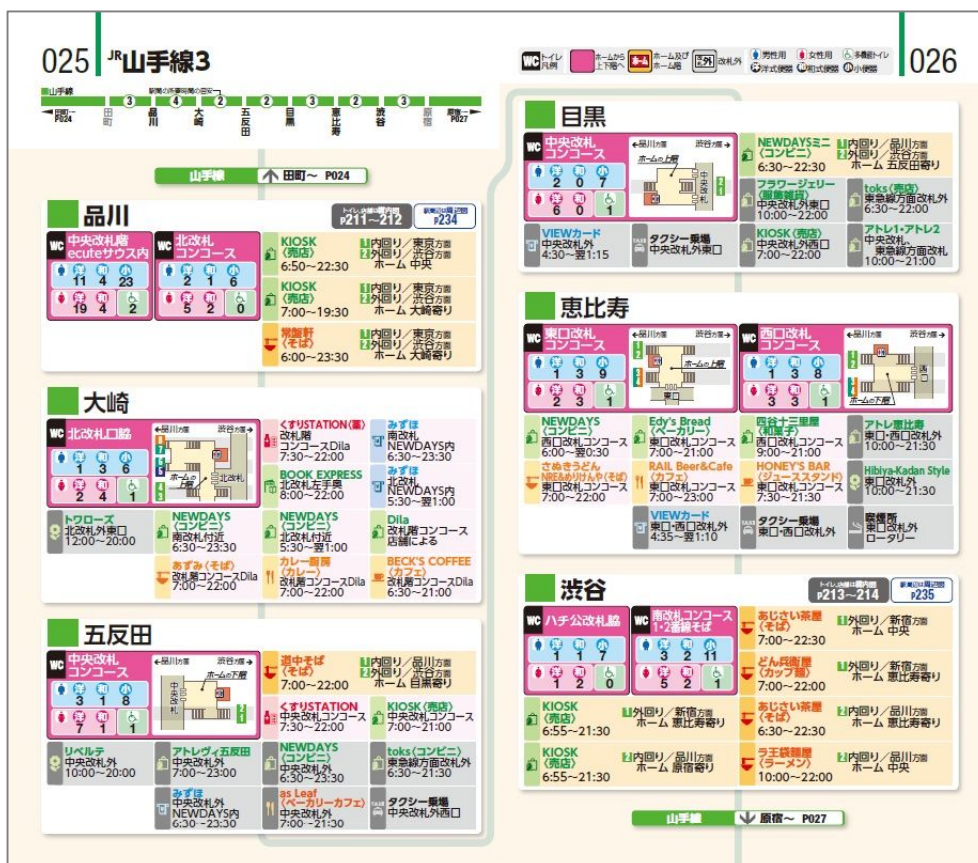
025 JR山手線3

WC トイレ凡例 ホームから上下階へ ホーム及びホーム階 改札外 男性用 女性用 多機能トイレ 洋式便器 和式便器 小便器

026

山手線

◀田町 P024 田町 3 品川 4 大崎 2 五反田 2 目黒 3 恵比寿 2 渋谷 3 原宿 原宿▶ P027

山手線 田町～ P024

品川
トイレ詳細は構内図 P211～212
新幹線は掲載 P234

WC 中央改札内 ecuteサウス内
洋 11 和 4 小 23
洋 19 和 4 2

WC 北改札コンコース
洋 2 和 1 小 6
洋 5 和 2 0

KIOSK（売店）6:50～22:30
1内回り／東京方面 2外回り／渋谷方面 ホーム 中央

KIOSK（売店）7:00～19:30
1内回り／東京方面 2外回り／渋谷方面 ホーム 大崎寄り

常盤軒（そば）6:00～23:30
1内回り／東京方面 2外回り／渋谷方面 ホーム 大崎寄り

大崎
WC 北改札口脇
洋 1 和 3 小 6
洋 2 和 4 1
品川方面 渋谷方面 ホームの下層 北改札

くすりSTATION（薬）改札階 コンコースDila 7:30～22:00
みずほ 南改札 NEWDAYS内 6:30～23:30
BOOK EXPRESS 北改札左手奥 8:00～22:00
みずほ 北改札 NEWDAYS内 5:30～翌1:00
トワローズ 北改札外東口 12:00～20:00
NEWDAYS（コンビニ）南改札付近 6:30～23:30
NEWDAYS（コンビニ）北改札付近 5:30～翌1:00
Dila 改札階コンコース 店舗による
あずみ（そば）改札階コンコースDila 7:00～22:00
カレー厨房（カレー）改札階コンコースDila 7:00～22:00
BECK'S COFFEE（カフェ）改札階コンコースDila 6:30～21:00

五反田
WC 中央改札コンコース
洋 3 和 1 小 8
洋 7 和 1 1
品川方面 渋谷方面 ホームの下層 中央改札

道中そば（そば）7:00～22:00
1内回り／品川方面 2外回り／渋谷方面 ホーム 目黒寄り
くすりSTATION 中央改札コンコース 7:30～22:00
KIOSK（売店）中央改札コンコース
リベルテ 中央改札外 10:00～20:00
アトレヴィ五反田 中央改札外 7:00～23:00
NEWDAYS（コンビニ）中央改札外 6:30～23:30
toks（コンビニ）東急線方面改札外 6:30～22:00
みずほ 中央改札外 NEWDAYS内 6:30～23:30
as Leaf（ベーカリーカフェ）中央改札外 7:00～21:30
タクシー乗場 中央改札外西口

目黒
WC 中央改札コンコース
洋 2 和 0 小 7
洋 6 和 0 1
品川方面 渋谷方面 ホームの上層 中央改札

NEWDAYSミニ（コンビニ）6:30～22:30
1内回り／品川方面 2外回り／渋谷方面 ホーム 五反田寄り
フラワージェリー（服飾雑貨）中央改札外東口 10:00～22:00
toks（売店）東急線方面改札外 6:30～22:00
VIEWカード 中央改札外 4:30～翌1:15
タクシー乗場 中央改札外東口
KIOSK（売店）中央改札外西口 7:00～22:00
アトレ1・アトレ2 中央改札外、東急線方面改札外 10:00～21:00

恵比寿
WC 東口改札コンコース
洋 1 和 3 小 9
洋 3 和 1
品川方面 渋谷方面 ホームの上層 東口

WC 西口改札コンコース
洋 1 和 3 小 8
洋 3 和 1
品川方面 渋谷方面 西口

NEWDAYS（コンビニ）西口改札コンコース 6:00～翌0:30
Edy's Bread（ベーカリー）東口改札外 7:00～21:00
四谷十三里屋（和菓子）東口改札コンコース 9:00～21:00
アトレ恵比寿 東口・西口改札外
さぬきうどん NREめりけんや（そば）東口改札コンコース 7:00～22:00
RAIL Beer&Cafe（カフェ）東口改札外 7:00～23:00
HONEY'S BAR（ジューススタンド）東口改札コンコース 7:30～21:30
Hibiya-Kadan Style 東口改札外 10:00～21:30
VIEWカード 東口・西口改札外 4:35～翌1:10
タクシー乗場 東口・西口改札外
喫煙所 東口改札外 ロータリー

渋谷
トイレ詳細は構内図 P213～214
新幹線は掲載 P235

WC ハチ公改札脇
洋 1 和 1 小 7
洋 1 和 2 0

WC 南改札コンコース 1・2番線そば
洋 3 和 2 小 11
洋 5 和 2 1

あじさい茶屋（そば）7:00～22:30
1外回り／新宿方面 ホーム 中央
どん兵衛屋（カップ麺）7:00～22:00
1外回り／新宿方面 ホーム 恵比寿寄り
あじさい茶屋（そば）6:30～22:30
2内回り／品川方面 ホーム 恵比寿寄り
KIOSK（売店）6:55～21:30
1外回り／新宿方面 ホーム 恵比寿寄り
KIOSK（売店）6:55～21:30
2内回り／品川方面 ホーム 原宿寄り
ラ王袋麺屋（ラーメン）10:00～22:00
2内回り／品川方面 ホーム 中央

山手線 原宿～ P027